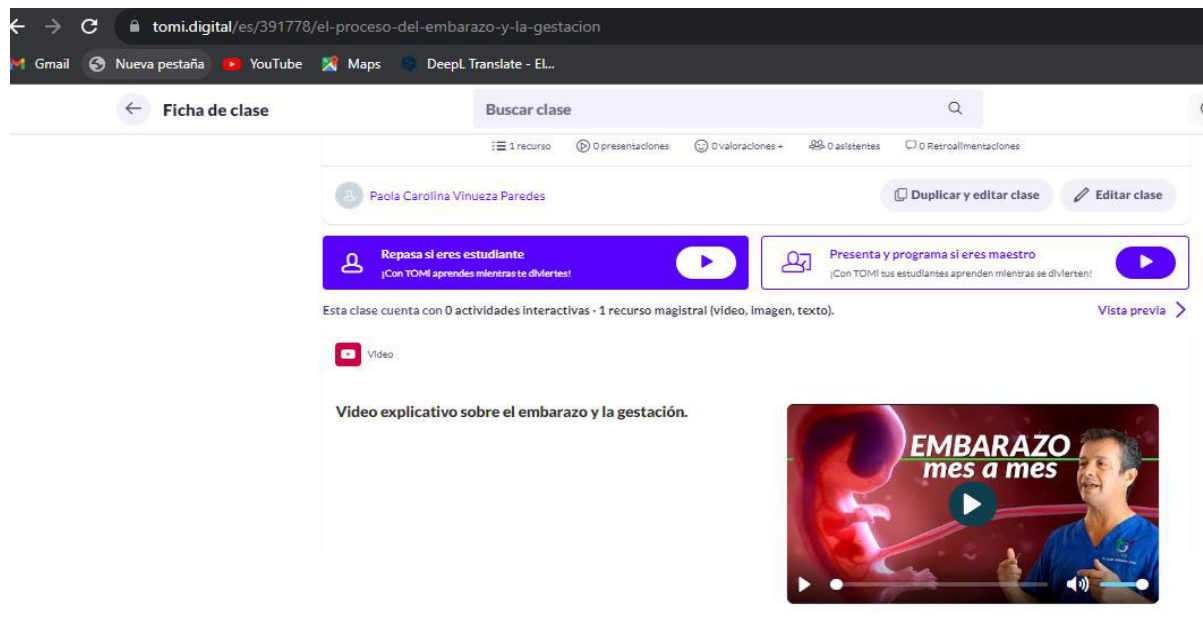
tomi.digital/es/391778/el-proceso-del-embarazo-y-la-gestacion

Gmail Nueva pestaña YouTube Maps DeepL Translate - El...

Ficha de clase

Buscar clase

1 recurso 0 presentaciones 0 valoraciones + 0 asistentes 0 Retroalimentaciones

Paola Carolina Vinueza Paredes

Duplicar y editar clase

Editar clase

Repasa si eres estudiante
¡Con TOMI aprendes mientras te diviertes!

Presenta y programa si eres maestro
¡Con TOMI tus estudiantes aprenden mientras se divierten!

Esta clase cuenta con 0 actividades interactivas - 1 recurso magistral (video, imagen, texto).

Vista previa

Video

Video explicativo sobre el embarazo y la gestación.

EMBARAZO
mes a mes